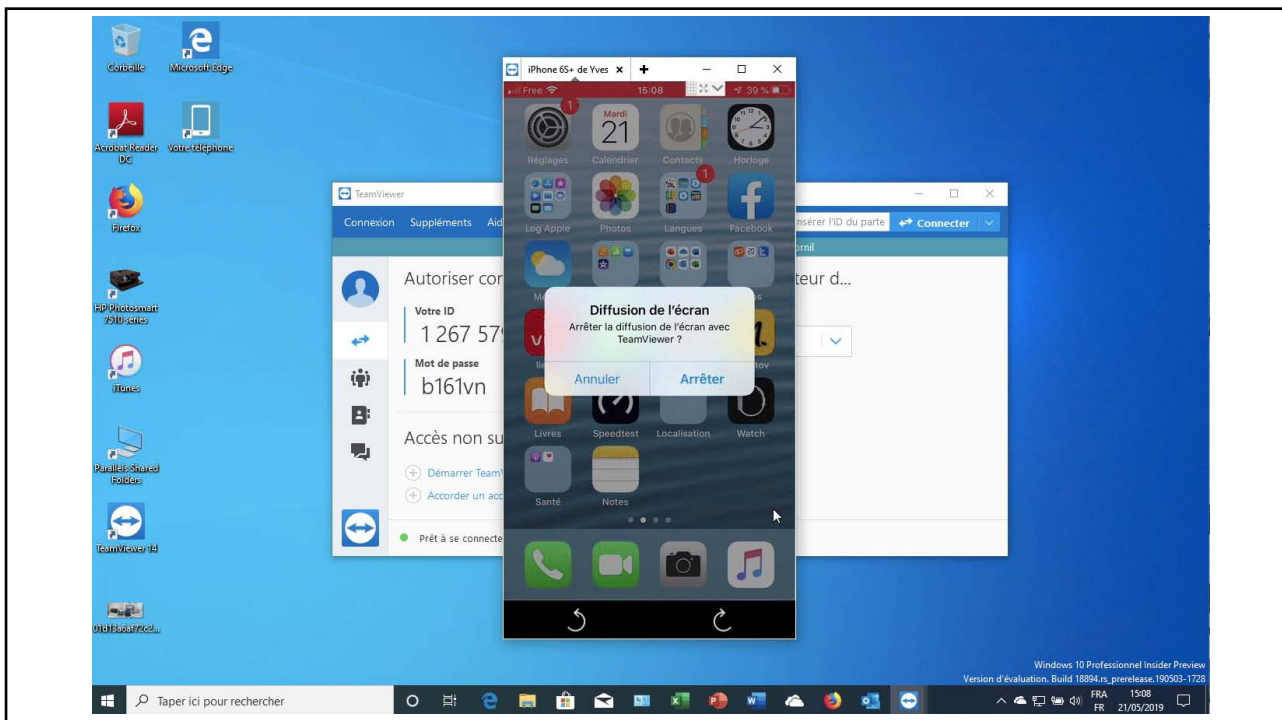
Corbeille
Microsoft Edge
Acrobat Reader DC
Votre téléphone
Firefox
HP Photosmart 7510 series
iTunes
Parallels Shared Folders
TeamViewer 14
01813a6af72c2...

iPhone 6S+ de Yves ×
Free 15:08 39 %
1
Mardi 21
Réglages Calendrier Contacts Horloge
1
Log Apple Photos Langues Facebook
Diffusion de l'écran
Arrêter la diffusion de l'écran avec TeamViewer ?
Annuler Arrêter
Livres Speedtest Localisation Watch
Santé Notes

TeamViewer
Connexion Suppléments Aid
Insérer l'ID du parte
Connecter
ornil
Autoriser cor
teur d...
Votre ID
1 267 57
Mot de passe
b161vn
Accès non su
Démarrer Team
Accorder un acc
Prêt à se connecte

Windows 10 Professionnel Insider Preview
Version d'évaluation. Build 18894.rs_prerelease.190503-1728
Taper ici pour rechercher
FRA FR 15:08 21/05/2019